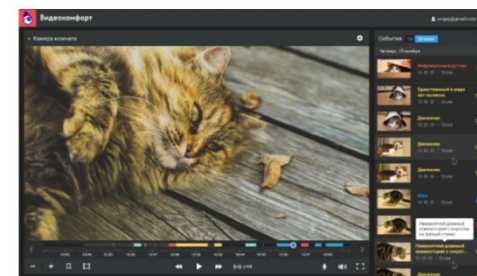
Видеокомфорт

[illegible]@gmail.com

Камера комната

События

Четверг, 10 ноября

Информационный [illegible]

Существенный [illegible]

Движение

Движение

Движение

Движение

Люди

Движение

Неизвестный домашний комментарий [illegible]

Неизвестный домашний комментарий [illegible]